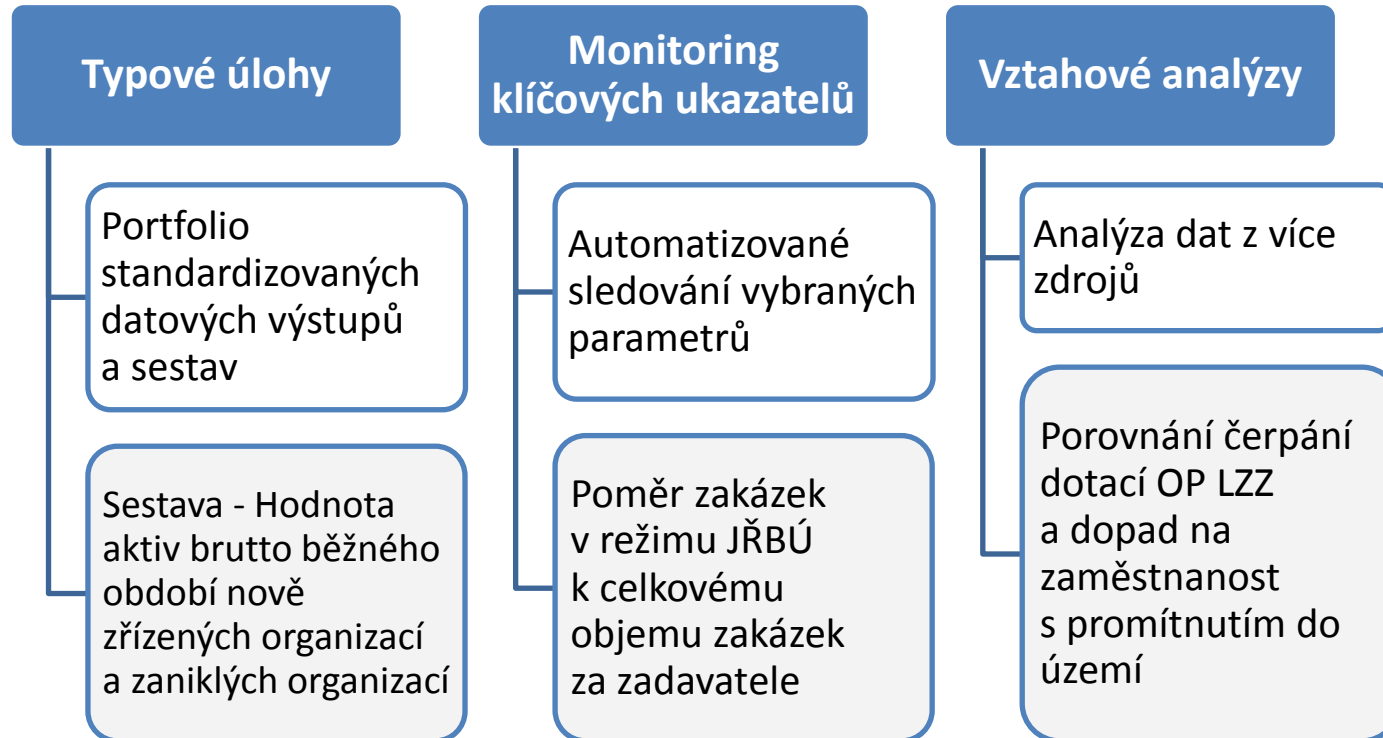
Typové úlohy

Portfolio standardizovaných datových výstupů a sestav

Sestava - Hodnota aktiv brutto běžného období nově zřízených organizací a zaniklých organizací

Monitoring klíčových ukazatelů

Automatizované sledování vybraných parametrů

Poměr zakázek v režimu JŘBÚ k celkovému objemu zakázek za zadavatele

Vztahové analýzy

Analýza dat z více zdrojů

Porovnání čerpání dotací OP LZZ a dopad na zaměstnanost s promítnutím do území